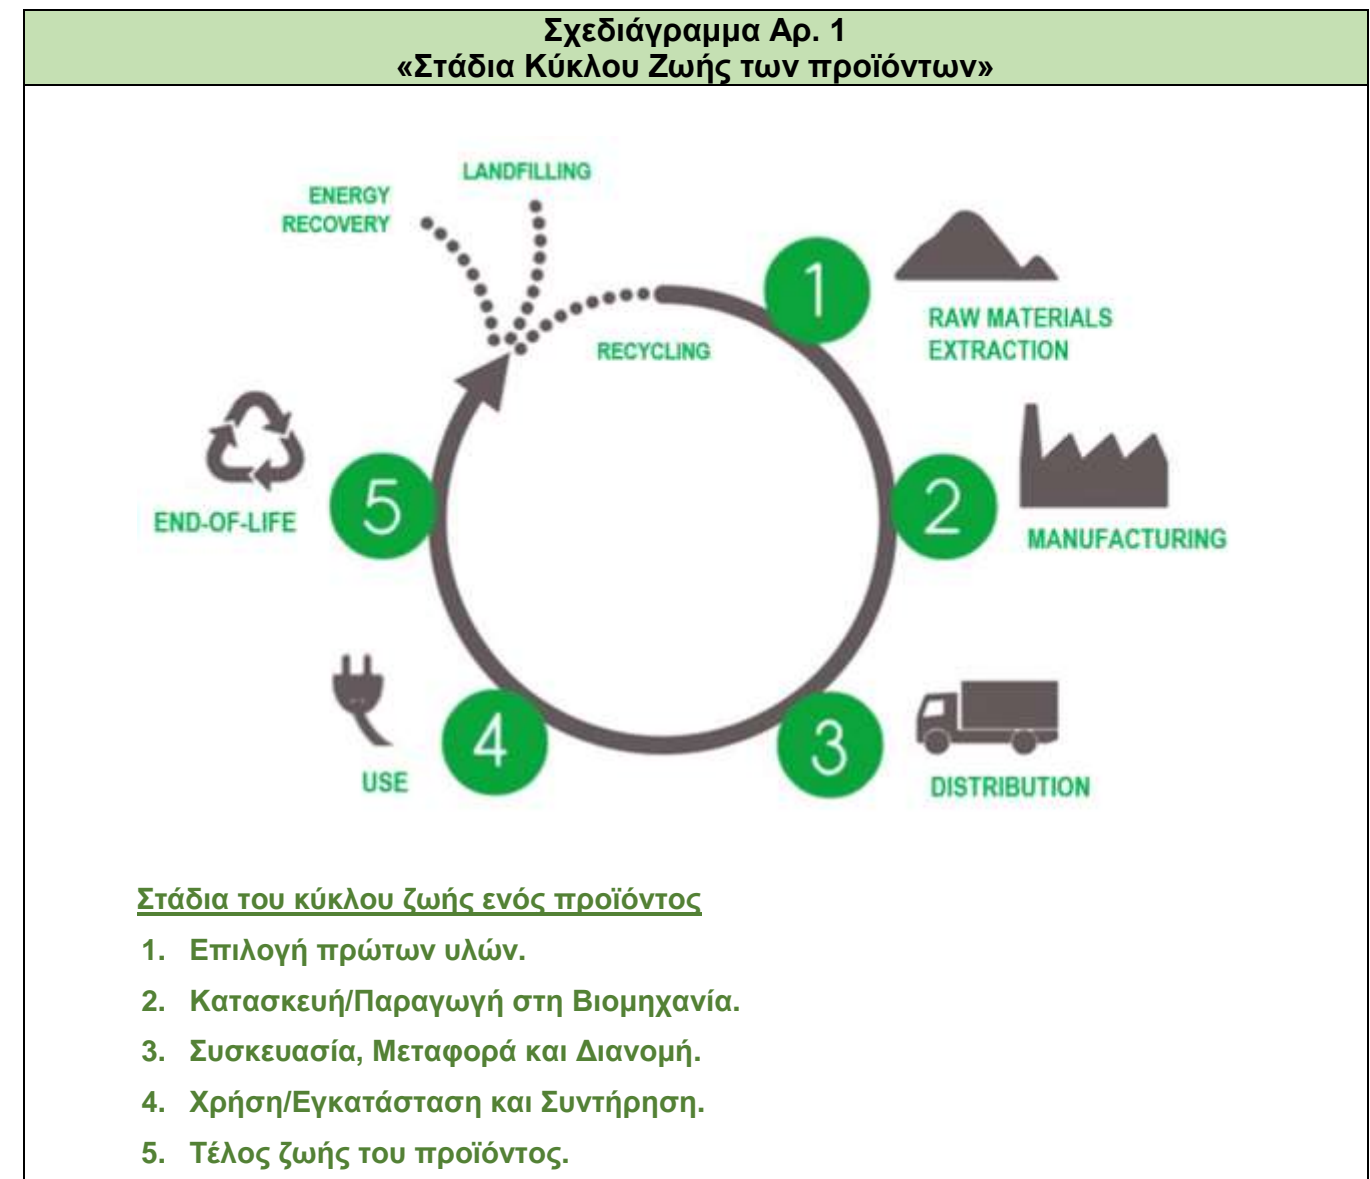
Σχεδιάγραμμα Αρ. 1
«Στάδια Κύκλου Ζωής των προϊόντων»

ENERGY RECOVERY

LANDFILLING

RECYCLING

1

RAW MATERIALS EXTRACTION

2

MANUFACTURING

3

DISTRIBUTION

4

USE

5

END-OF-LIFE

Στάδια του κύκλου ζωής ενός προϊόντος

1. Επιλογή πρώτων υλών.
2. Κατασκευή/Παραγωγή στη Βιομηχανία.
3. Συσκευασία, Μεταφορά και Διανομή.
4. Χρήση/Εγκατάσταση και Συντήρηση.
5. Τέλος ζωής του προϊόντος.